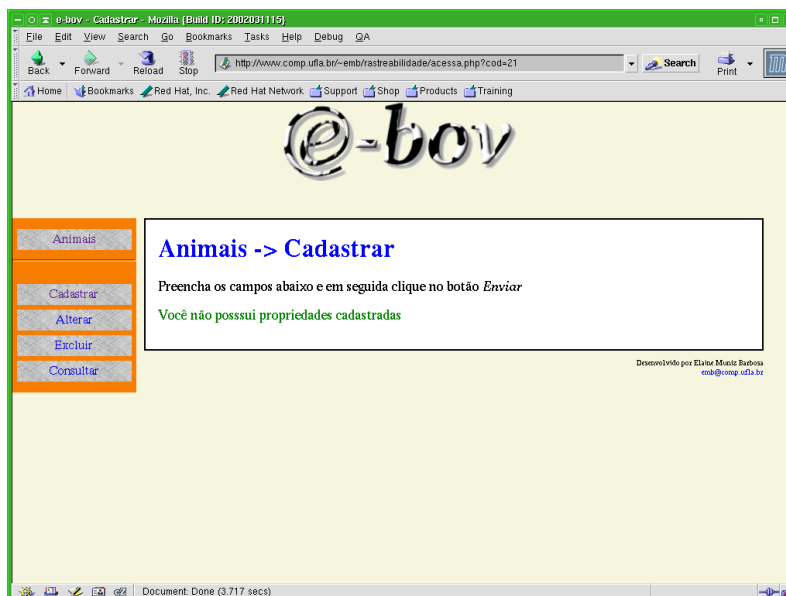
e-bov - Cadastrar - Mozilla {Build ID: 2002031115}

File Edit View Search Go Bookmarks Tasks Help Debug QA

Back Forward Reload Stop http://www.comp.ufla.br/~emb/rastreabilidade/acessa.php?cod=21 Search Print

Home Bookmarks Red Hat, Inc. Red Hat Network Support Shop Products Training

e-bov

Animais

Cadastrar

Alterar

Excluir

Consultar

Animais -> Cadastrar

Preencha os campos abaixo e em seguida clique no botão *Enviar*

Você não posssui propriedades cadastradas

Desenvolvido por Elaine Muniz Barbosa
emb@comp.ufla.br

Document: Done (3.717 secs)